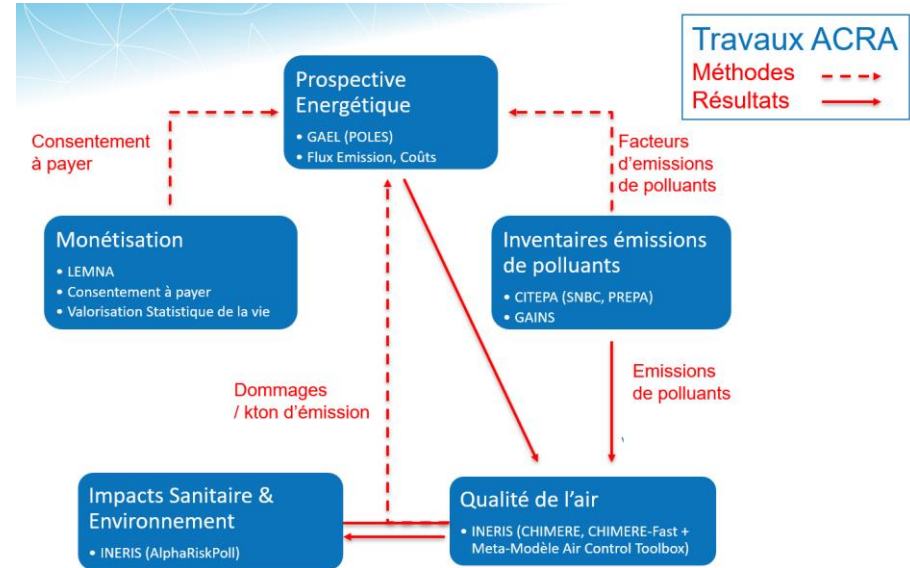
Travaux ACRA
Méthodes
Résultats

Prospective Energétique
• GAEL (POLES)
• Flux Emission, Coûts

Consentement à payer

Facteurs d'emissions de polluants

Monétisation
• LEMNA
• Consentement à payer
• Valorisation Statistique de la vie

Inventaires émissions de polluants
• CITEPA (SNBC, PREPA)
• GAINS

Dommages / kton d'émission

Emissions de polluants

Impacts Sanitaire & Environnement
• INERIS (AlphaRiskPoll)

Qualité de l'air
• INERIS (CHIMERE, CHIMERE-Fast + Meta-Modèle Air Control Toolbox)